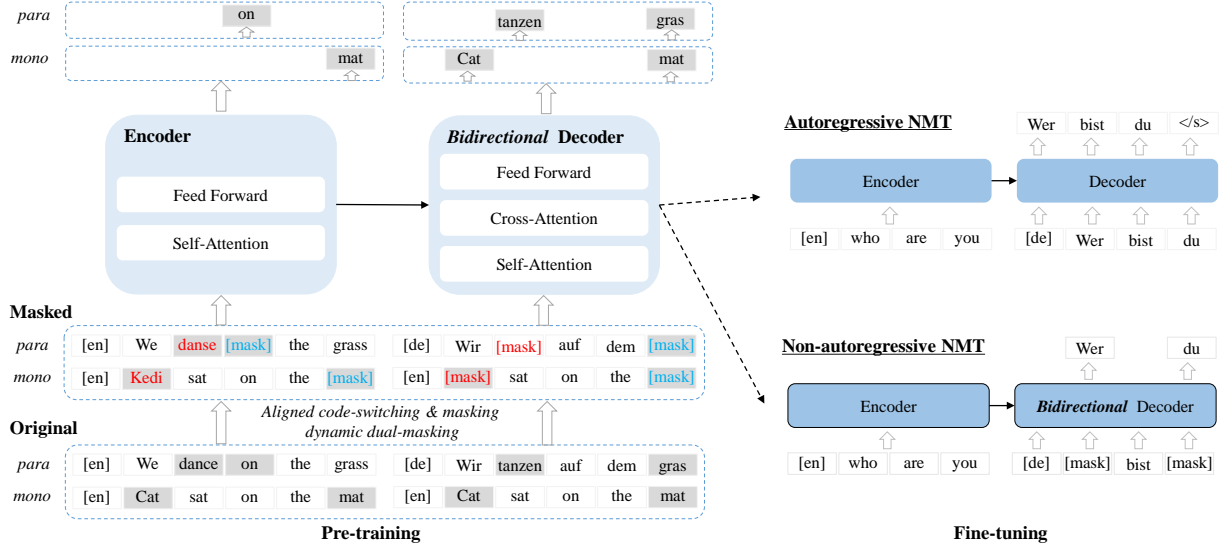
para
on
tanzen
gras

mono
mat
Cat
mat

Encoder
Feed Forward
Self-Attention

*Bidirectional* Decoder
Feed Forward
Cross-Attention
Self-Attention

Masked
para
[en] We danse [mask] the grass
[de] Wir [mask] auf dem [mask]
mono
[en] Kedi sat on the [mask]
[en] [mask] sat on the [mask]

Aligned code-switching & masking
dynamic dual-masking

Original
para
[en] We dance on the grass
[de] Wir tanzen auf dem gras
mono
[en] Cat sat on the mat
[en] Cat sat on the mat

Pre-training

Autoregressive NMT
Wer bist du </s>
Encoder
Decoder
[en] who are you
[de] Wer bist du

Non-autoregressive NMT
Wer du
Encoder
*Bidirectional* Decoder
[en] who are you
[de] [mask] bist [mask]

Fine-tuning